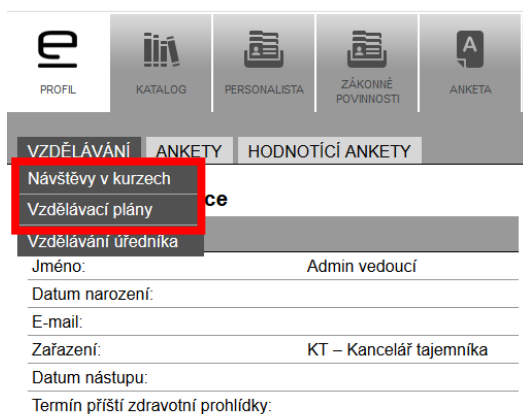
PROFIL
KATALOG
PERSONALISTA
ZÁKONNÉ POVINNOSTI
ANKETA

VZDĚLÁVÁNÍ
ANKETY
HODNOTÍCÍ ANKETY

Návštěvy v kurzech
Vzdělávací plány
Vzdělávání úředníka

ce

| | |
|---|---|
| Jméno: | Admin vedoucí |
| Datum narození: | |
| E-mail: | |
| Zařazení: | KT – Kancelář tajemníka |
| Datum nástupu: | |
| Termín příští zdravotní prohlídky: | |